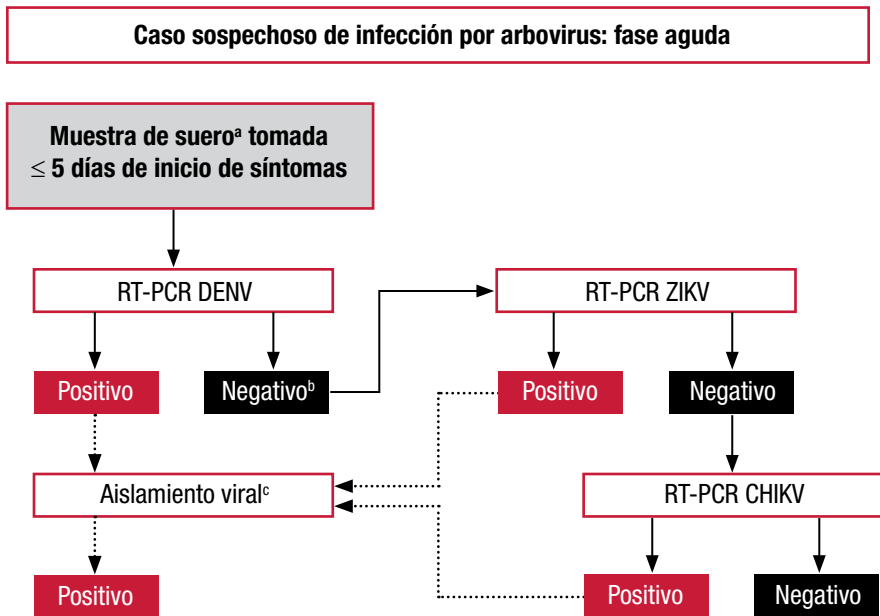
Caso sospechoso de infección por arbovirus: fase aguda

Muestra de suero$^a$ tomada $\leq$ 5 días de inicio de síntomas

RT-PCR DENV

Positivo

Negativo$^b$

RT-PCR ZIKV

Positivo

Negativo

Aislamiento viral$^c$

RT-PCR CHIKV

Positivo

Positivo

Negativo